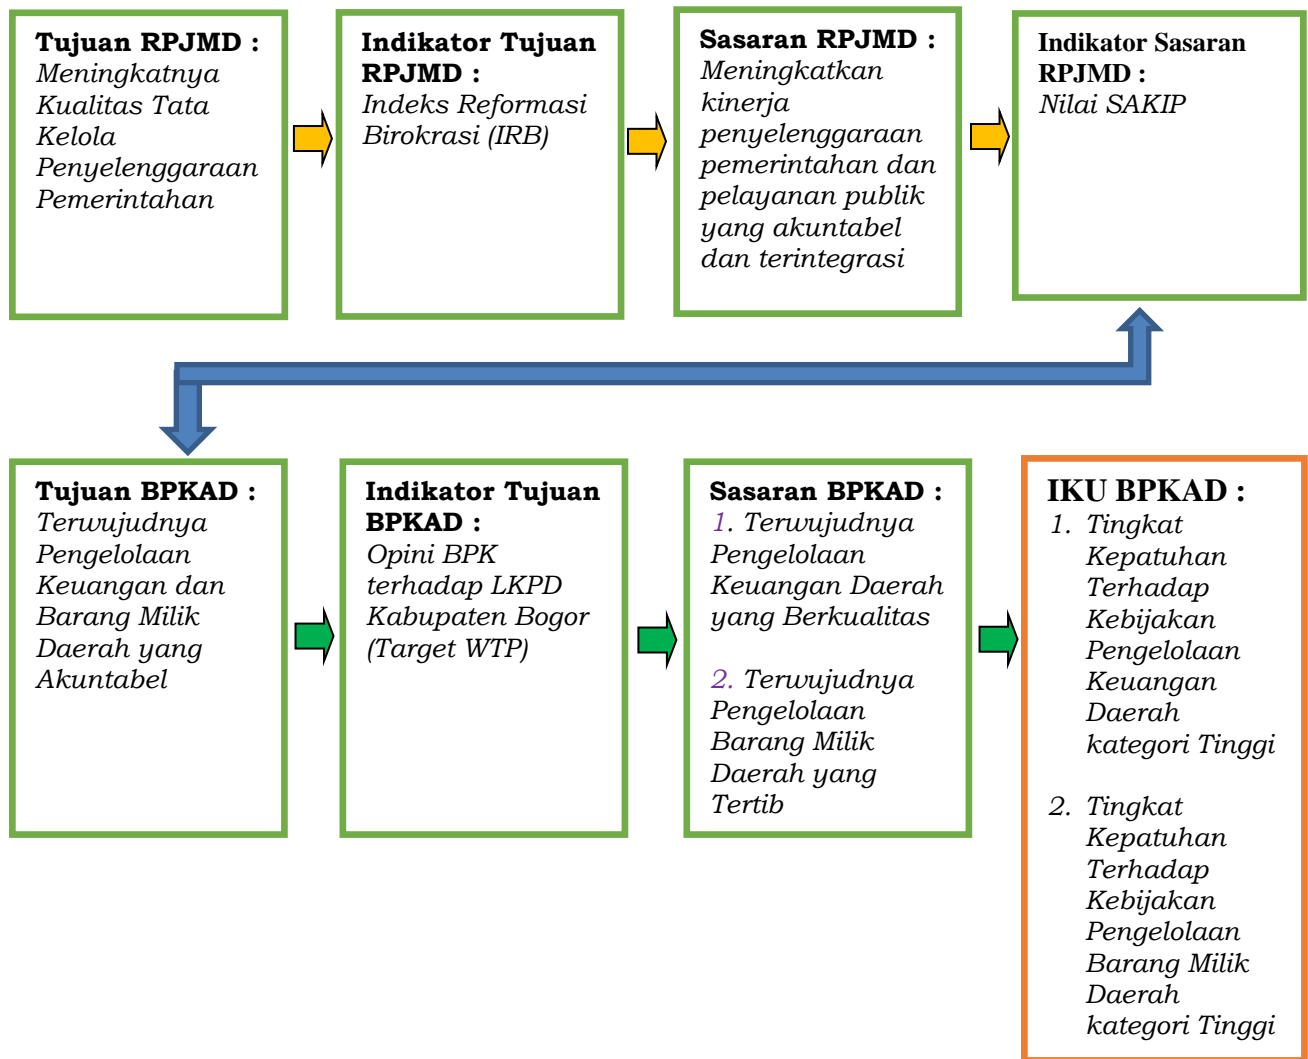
**Tujuan RPJMD :**
*Meningkatnya Kualitas Tata Kelola Penyelenggaraan Pemerintahan*

**Indikator Tujuan RPJMD :**
*Indeks Reformasi Birokrasi (IRB)*

**Sasaran RPJMD :**
*Meningkatkan kinerja penyelenggaraan pemerintahan dan pelayanan publik yang akuntabel dan terintegrasi*

**Indikator Sasaran RPJMD :**
*Nilai SAKIP*

**Tujuan BPKAD :**
*Terwujudnya Pengelolaan Keuangan dan Barang Milik Daerah yang Akuntabel*

**Indikator Tujuan BPKAD :**
*Opini BPK terhadap LKPD Kabupaten Bogor (Target WTP)*

**Sasaran BPKAD :**
*1. Terwujudnya Pengelolaan Keuangan Daerah yang Berkualitas*

*2. Terwujudnya Pengelolaan Barang Milik Daerah yang Tertib*

**IKU BPKAD :**
*1. Tingkat Kepatuhan Terhadap Kebijakan Pengelolaan Keuangan Daerah kategori Tinggi*

*2. Tingkat Kepatuhan Terhadap Kebijakan Pengelolaan Barang Milik Daerah kategori Tinggi*